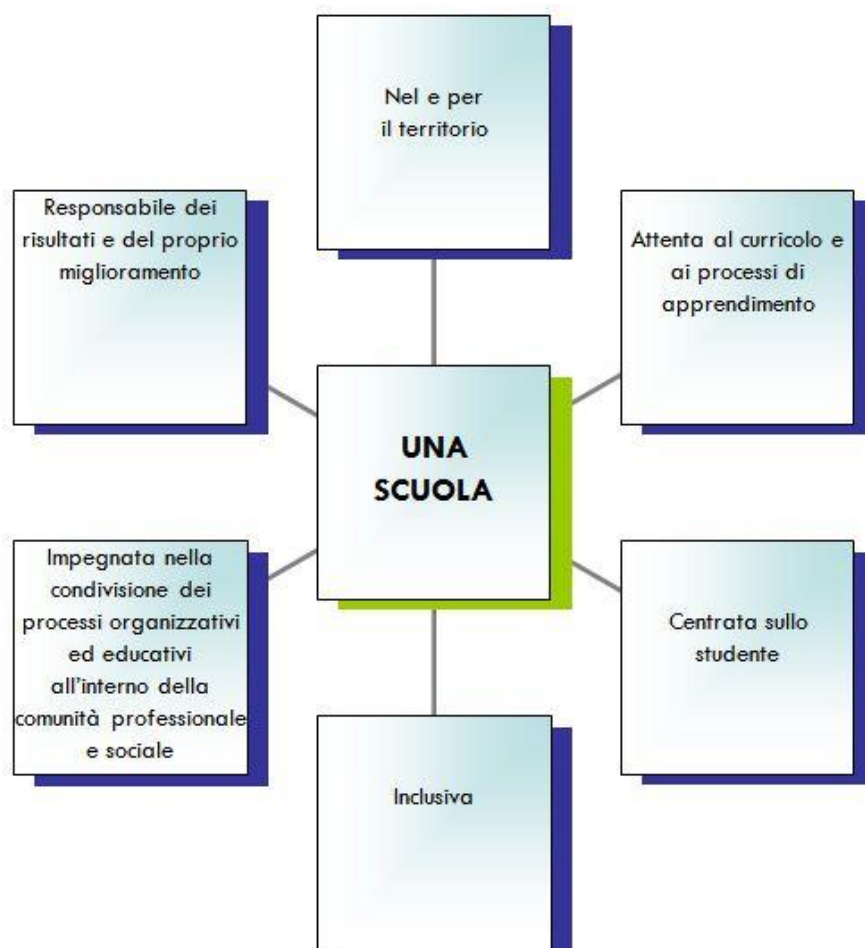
Nel e per il territorio

Responsabile dei risultati e del proprio miglioramento

Attenta al curricolo e ai processi di apprendimento

UNA SCUOLA

Impegnata nella condivisione dei processi organizzativi ed educativi all'interno della comunità professionale e sociale

Centrata sullo studente

Inclusiva